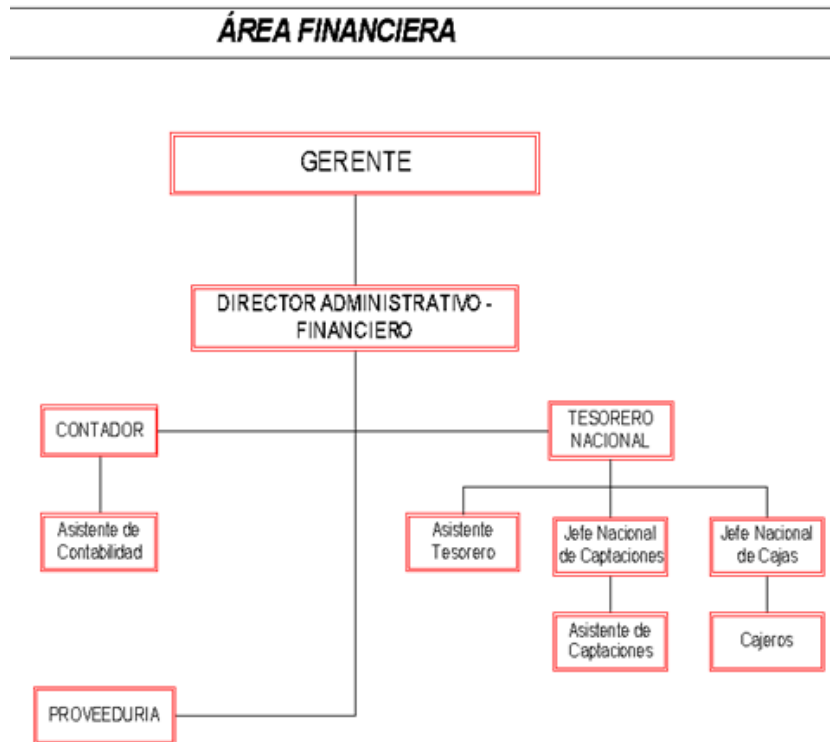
ÁREA FINANCIERA

GERENTE

DIRECTOR ADMINISTRATIVO - FINANCIERO

CONTADOR

TESORERO NACIONAL

Asistente de Contabilidad

Asistente Tesorero

Jefe Nacional de Captaciones

Jefe Nacional de Cajas

Asistente de Captaciones

Cajeros

PROVEEDURIA